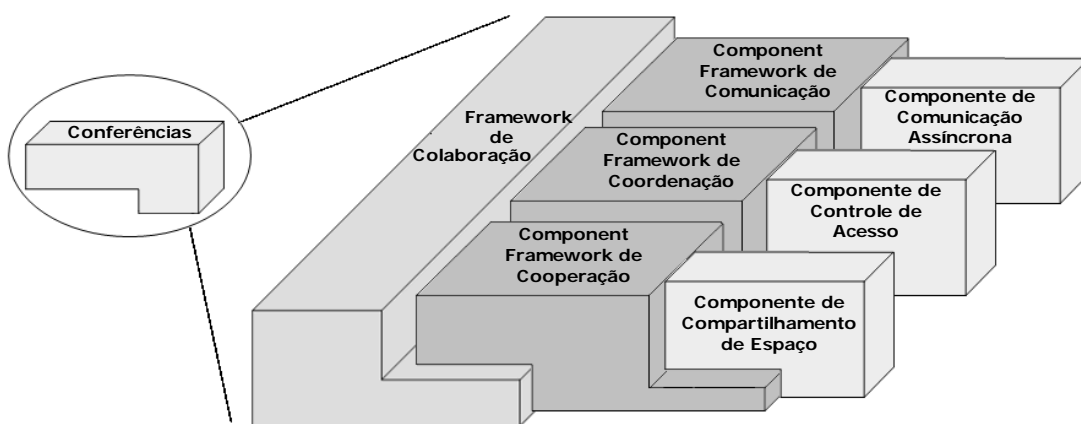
Conferências

Framework de Colaboração

Component Framework de Comunicação

Componente de Comunicação Assíncrona

Component Framework de Coordenação

Componente de Controle de Acesso

Component Framework de Cooperação

Componente de Compartilhamento de Espaço